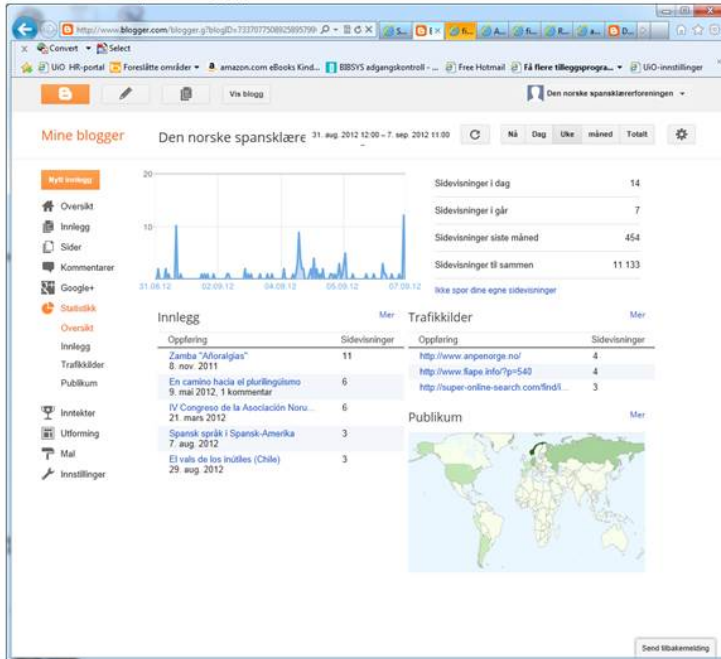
http://www.blogger.com/blogger.g?blogID=733707750892589579

Convert Select

UiO HR-portal Foreslåtte områder amazon.com eBooks Kind... BIBSYS adgangskontroll - ... Free Hotmail Få flere tilleggsprogra... UiO-innstillinger

Vis blogg

Den norske spansklærerforeningen

Mine blogger

Den norske spansklære

31. aug. 2012 12:00 – 7. sep. 2012 11:00

Nå Dag Uke måned Totalt

Nytt innlegg

Oversikt
Innlegg
Sider
Kommentarer
Google+
Statistikk
Oversikt
Innlegg
Trafikkilder
Publikum
Inntekter
Utforming
Mal
Innstillinger

20
10
31.08.12 02.09.12 04.09.12 05.09.12 07.09.12

| | |
|---|---|
| Sidevisninger i dag | 14 |
| Sidevisninger i går | 7 |
| Sidevisninger siste måned | 454 |
| Sidevisninger til sammen | 11 133 |

Ikke spor dine egne sidevisninger

Innlegg
Mer

| Oppføring | Sidevisninger |
|---|---|
| Zamba "Añoralgias" 8. nov. 2011 | 11 |
| En camino hacia el plurilingüismo 9. mai 2012, 1 kommentar | 6 |
| IV Congreso de la Asociación Noru... 21. mars 2012 | 6 |
| Spansk språk i Spansk-Amerika 7. aug. 2012 | 3 |
| El vals de los inútiles (Chile) 29. aug. 2012 | 3 |

Trafikkilder
Mer

| Oppføring | Sidevisninger |
|---|---|
| http://www.anpenorge.no/ | 4 |
| http://www.flape.info/?p=540 | 4 |
| http://super-online-search.com/find/i... | 3 |

Publikum
Mer

Send tilbakemelding